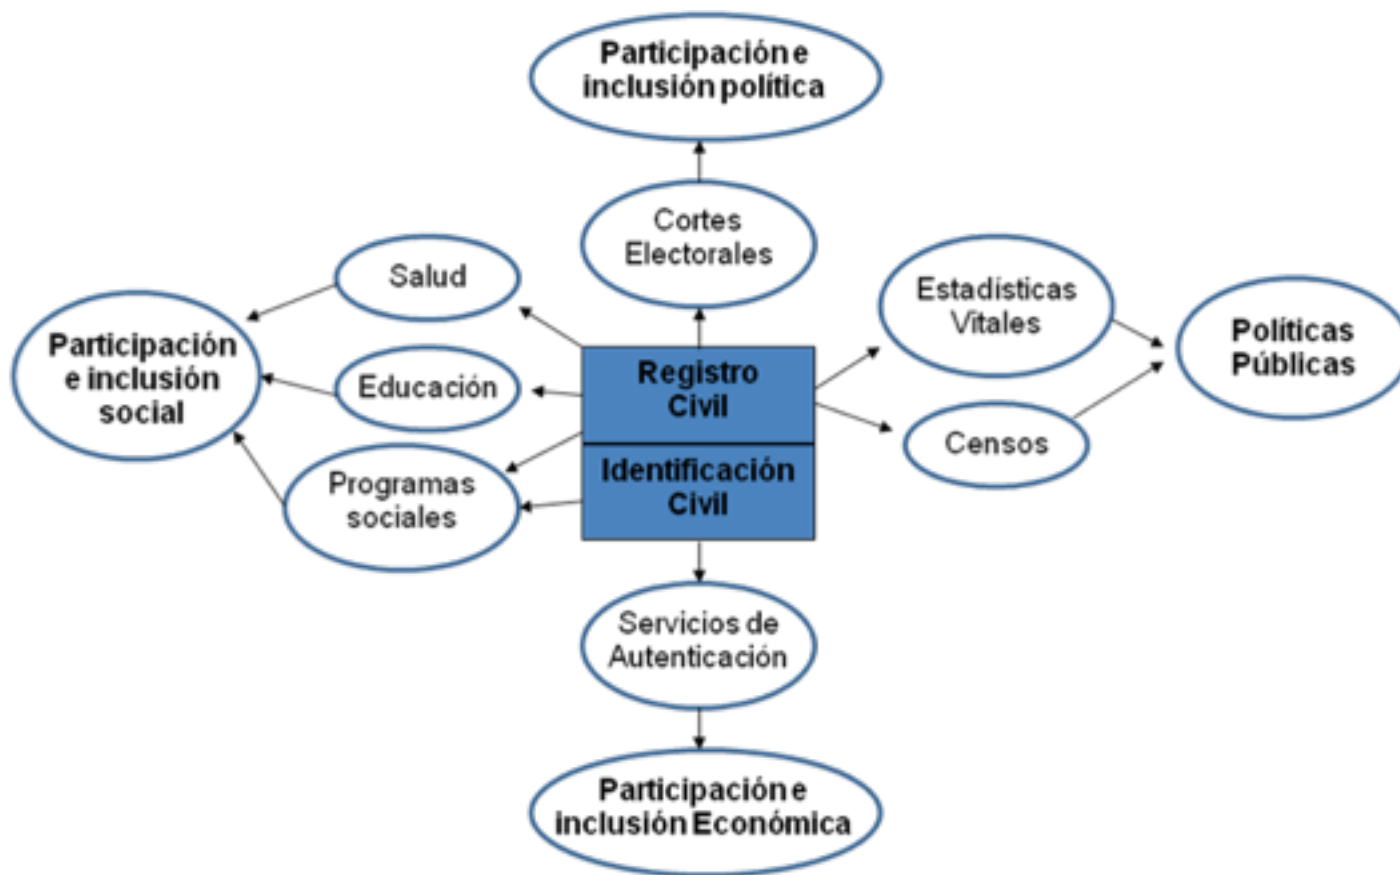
Participación e inclusión política

Cortes Electorales

Salud

Participación e inclusión social

Educación

Programas sociales

Registro Civil

Identificación Civil

Estadísticas Vitales

Censos

Políticas Públicas

Servicios de Autenticación

Participación e inclusión Económica